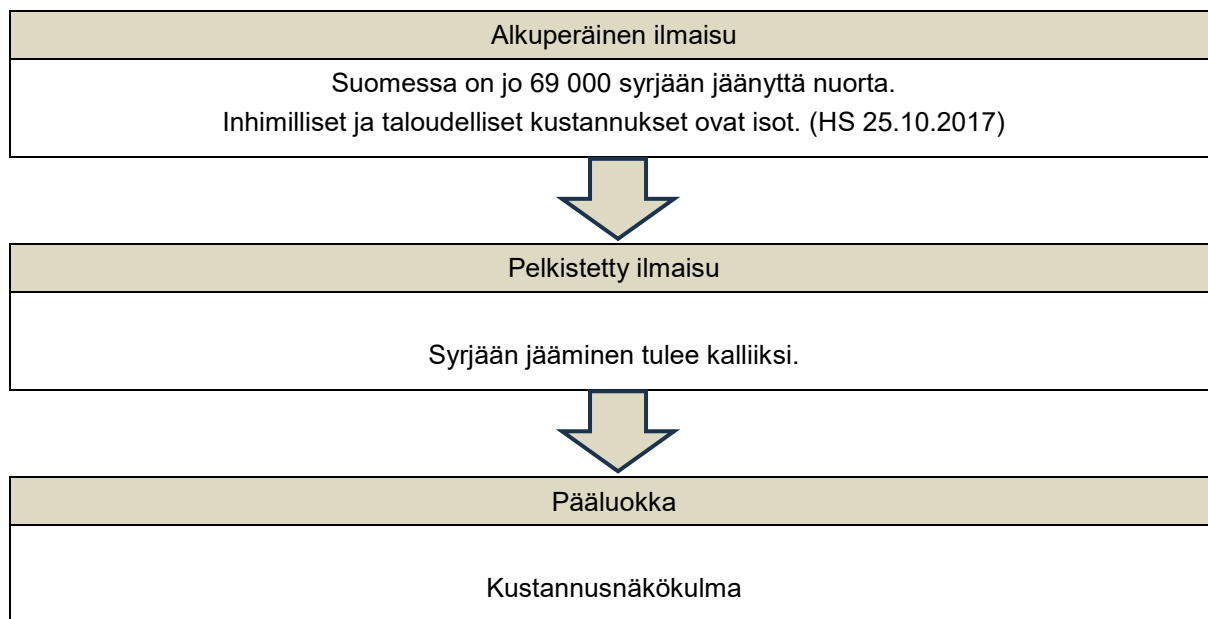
Alkuperäinen ilmaisu

Suomessa on jo 69 000 syrjään jäänyttä nuorta.
Inhimilliset ja taloudelliset kustannukset ovat isot. (HS 25.10.2017)

Pelkistetty ilmaisu

Syrjään jääminen tulee kalliiksi.

Pääluokka

Kustannusnäkökulma